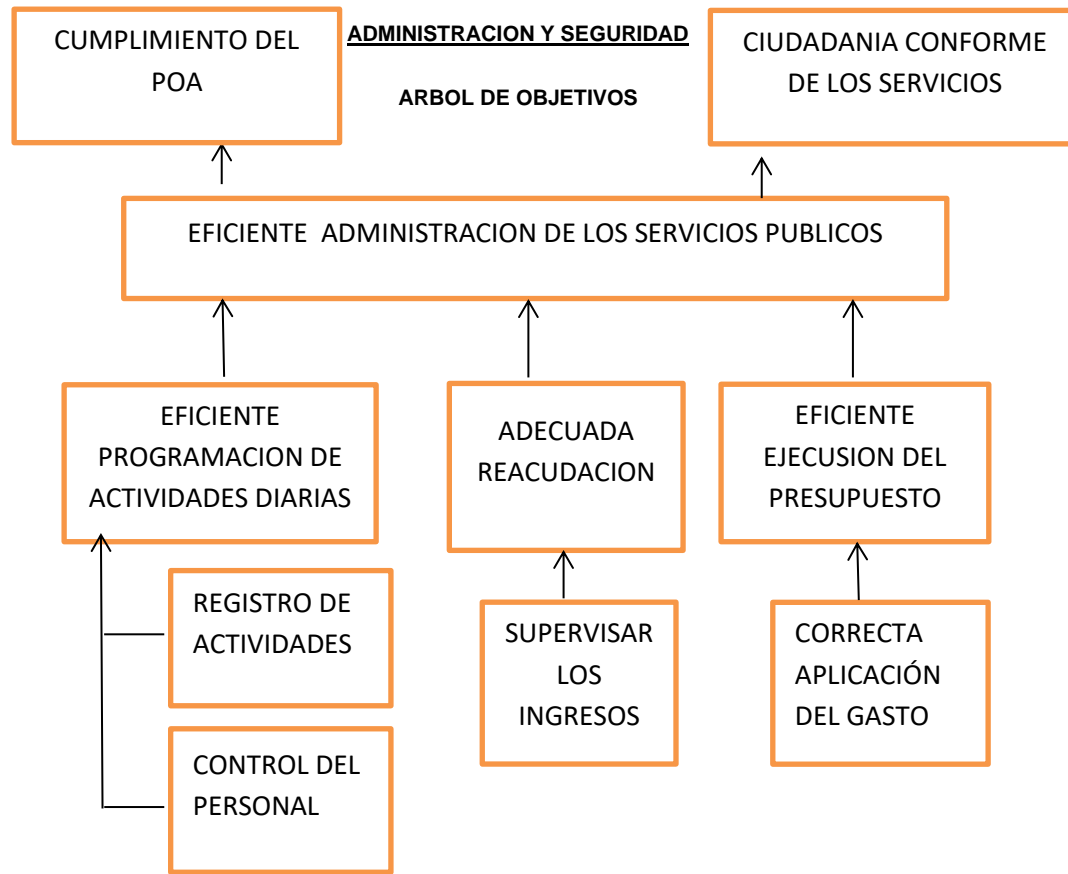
CUMPLIMIENTO DEL POA

ADMINISTRACION Y SEGURIDAD

ARBOL DE OBJETIVOS

CIUDADANIA CONFORME DE LOS SERVICIOS

EFICIENTE ADMINISTRACION DE LOS SERVICIOS PUBLICOS

EFICIENTE PROGRAMACION DE ACTIVIDADES DIARIAS

ADECUADA REACUDACION

EFICIENTE EJECUSION DEL PRESUPUESTO

REGISTRO DE ACTIVIDADES

CONTROL DEL PERSONAL

SUPERVISAR LOS INGRESOS

CORRECTA APLICACIÓN DEL GASTO